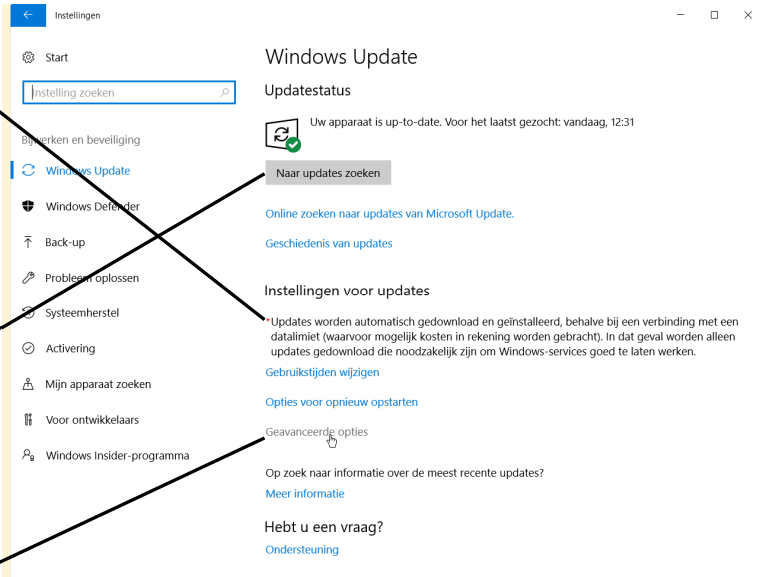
Instellingen

Start

Instelling zoeken

Bijwerken en beveiliging

Windows Update

Windows Defender

Back-up

Probleem oplossen

Systeemherstel

Activering

Mijn apparaat zoeken

Voor ontwikkelaars

Windows Insider-programma

Windows Update

Updatestatus

Uw apparaat is up-to-date. Voor het laatst gezocht: vandaag, 12:31

Naar updates zoeken

Online zoeken naar updates van Microsoft Update.

Geschiedenis van updates

Instellingen voor updates

*Updates worden automatisch gedownload en geïnstalleerd, behalve bij een verbinding met een datalimiet (waarvoor mogelijk kosten in rekening worden gebracht). In dat geval worden alleen updates gedownload die noodzakelijk zijn om Windows-services goed te laten werken.

Gebruikstijden wijzigen

Opties voor opnieuw opstarten

Geavanceerde opties

Op zoek naar informatie over de meest recente updates?

Meer informatie

Hebt u een vraag?

Ondersteuning